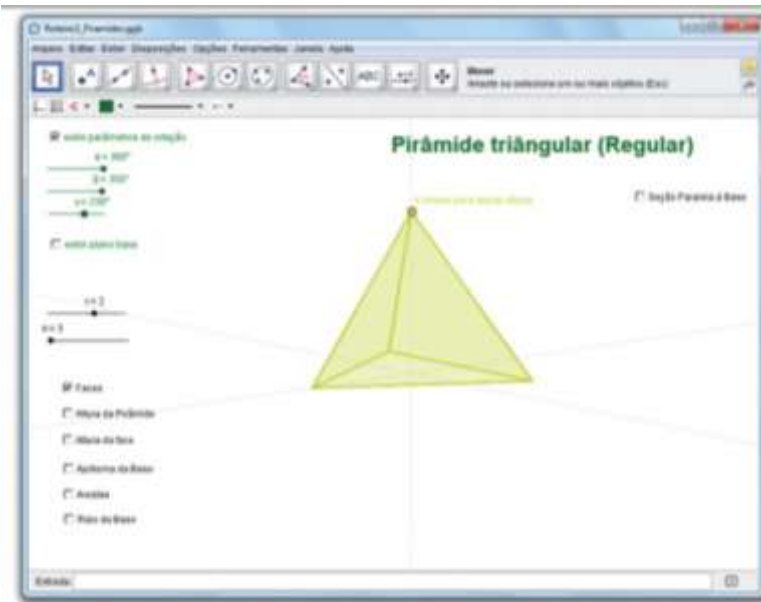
Roteiro3_Piramide.ggb

Arquivo Editar Exibir Disposições Opções Ferramentas Janela Ajuda

Mover
Arraste ou selecione um ou mais objetos (Esc)

exibir parâmetros de rotação

α = 360°

β = 350°

γ = 238°

exibir plano base

Pirâmide triângular (Regular)

Seção Paralela à Base

n = 2

a = 3

Faces

Altura da Pirâmide

Altura da face

Apótema da Base

Arestas

Raio da Base

Entrada: